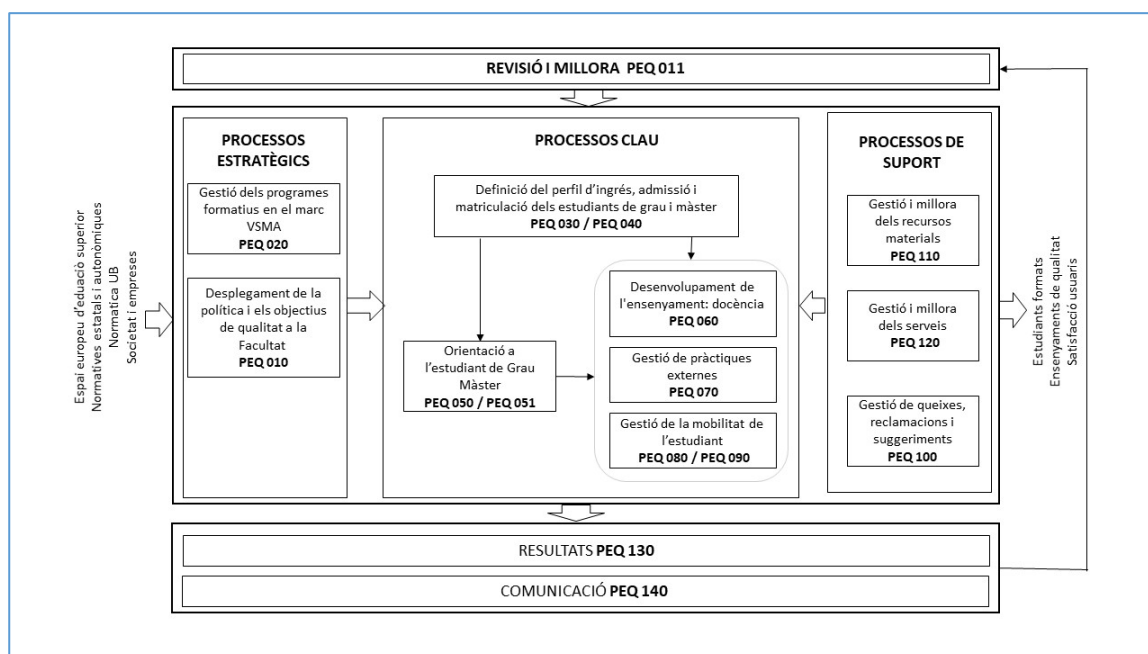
REVISIÓ I MILLORA PEQ 011

Espai europeu d'educació superior
Normatives estatals i autonòmiques
Normativa UB
Societat i empreses

PROCESSOS ESTRATÈGICS

Gestió dels programes formatius en el marc VSMA
PEQ 020

Desplegament de la política i els objectius de qualitat a la Facultat
PEQ 010

PROCESSOS CLAU

Definició del perfil d'ingrés, admissió i matriculació dels estudiants de grau i màster
PEQ 030 / PEQ 040

Orientació a l'estudiant de Grau Màster
PEQ 050 / PEQ 051

Desenvolupament de l'ensenyament: docència
PEQ 060

Gestió de pràctiques externes
PEQ 070

Gestió de la mobilitat de l'estudiant
PEQ 080 / PEQ 090

PROCESSOS DE SUPORT

Gestió i millora dels recursos materials
PEQ 110

Gestió i millora dels serveis
PEQ 120

Gestió de queixes, reclamacions i suggeriments
PEQ 100

Estudiants formats
Ensenyaments de qualitat
Satisfacció usuaris

RESULTATS PEQ 130

COMUNICACIÓ PEQ 140